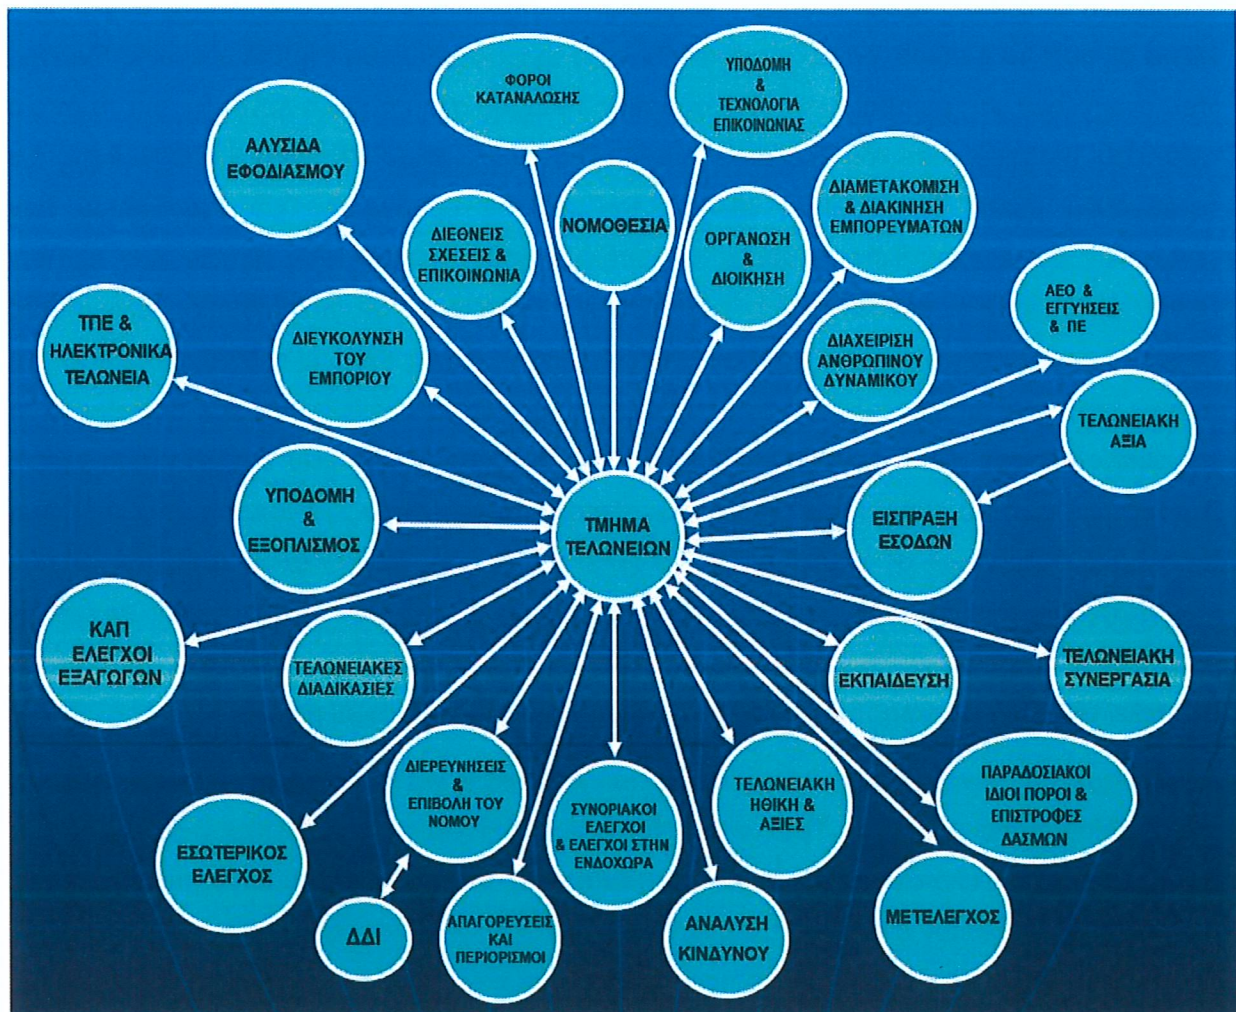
ΦΟΡΟΙ ΚΑΤΑΝΑΛΩΣΗΣ

ΥΠΟΔΟΜΗ & ΤΕΧΝΟΛΟΓΙΑ ΕΠΙΚΟΙΝΩΝΙΑΣ

ΑΛΥΣΙΔΑ ΕΦΟΔΙΑΣΜΟΥ

ΝΟΜΟΘΕΣΙΑ

ΔΙΑΜΕΤΑΚΟΜΙΣΗ & ΔΙΑΚΙΝΗΣΗ ΕΜΠΟΡΕΥΜΑΤΩΝ

ΔΙΕΘΝΕΙΣ ΣΧΕΣΕΙΣ & ΕΠΙΚΟΙΝΩΝΙΑ

ΟΡΓΑΝΩΣΗ & ΔΙΟΙΚΗΣΗ

ΑΕΟ & ΕΓΓΥΗΣΕΙΣ & ΠΕ

ΤΠΕ & ΗΛΕΚΤΡΟΝΙΚΑ ΤΕΛΩΝΕΙΑ

ΔΙΕΥΚΟΛΥΝΣΗ ΤΟΥ ΕΜΠΟΡΙΟΥ

ΔΙΑΧΕΙΡΙΣΗ ΑΝΘΡΩΠΙΝΟΥ ΔΥΝΑΜΙΚΟΥ

ΤΕΛΩΝΕΙΑΚΗ ΑΞΙΑ

ΥΠΟΔΟΜΗ & ΕΞΟΠΛΙΣΜΟΣ

ΤΜΗΜΑ ΤΕΛΩΝΕΙΩΝ

ΕΙΣΠΡΑΞΗ ΕΣΟΔΩΝ

ΚΑΠ ΕΛΕΓΧΟΙ ΕΞΑΓΩΓΩΝ

ΤΕΛΩΝΕΙΑΚΕΣ ΔΙΑΔΙΚΑΣΙΕΣ

ΕΚΠΑΙΔΕΥΣΗ

ΤΕΛΩΝΕΙΑΚΗ ΣΥΝΕΡΓΑΣΙΑ

ΔΙΕΡΕΥΝΗΣΕΙΣ & ΕΠΙΒΟΛΗ ΤΟΥ ΝΟΜΟΥ

ΣΥΝΟΡΙΑΚΟΙ ΕΛΕΓΧΟΙ & ΕΛΕΓΧΟΙ ΣΤΗΝ ΕΝΔΟΧΩΡΑ

ΤΕΛΩΝΕΙΑΚΗ ΗΘΙΚΗ & ΑΞΙΕΣ

ΠΑΡΑΔΟΣΙΑΚΟΙ ΙΔΙΟΙ ΠΟΡΟΙ & ΕΠΙΣΤΡΟΦΕΣ ΔΑΣΜΩΝ

ΕΣΩΤΕΡΙΚΟΣ ΕΛΕΓΧΟΣ

ΔΔΙ

ΑΠΑΓΟΡΕΥΣΕΙΣ ΚΑΙ ΠΕΡΙΟΡΙΣΜΟΙ

ΑΝΑΛΥΣΗ ΚΙΝΔΥΝΟΥ

ΜΕΤΕΛΕΓΧΟΣ